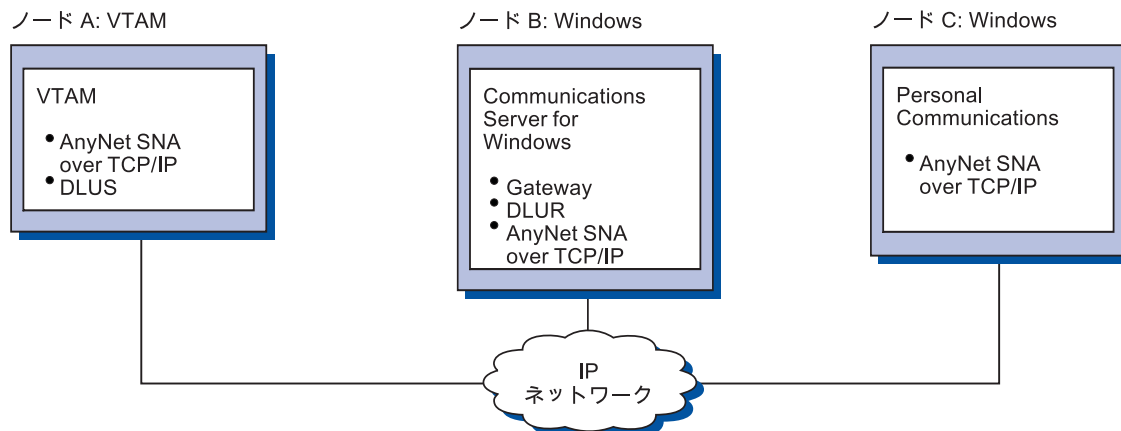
ノード A: VTAM

VTAM

• AnyNet SNA over TCP/IP
• DLUS

ノード B: Windows

Communications Server for Windows

• Gateway
• DLUR
• AnyNet SNA over TCP/IP

ノード C: Windows

Personal Communications

• AnyNet SNA over TCP/IP

IP
ネットワーク